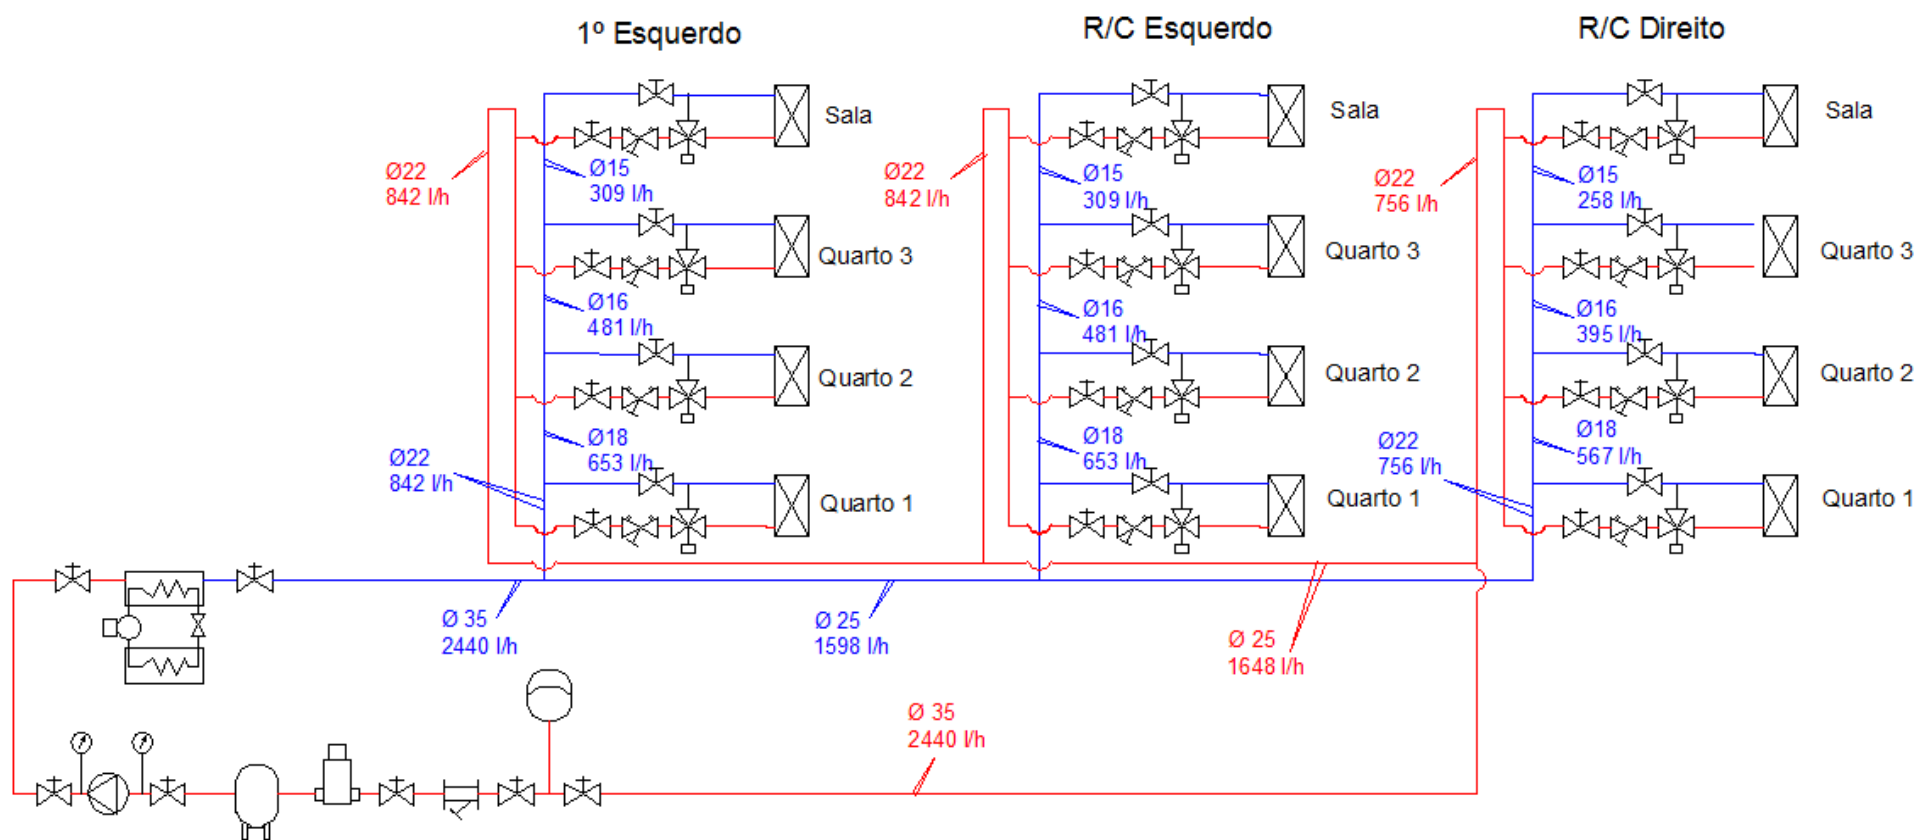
1º Esquerdo

R/C Esquerdo

R/C Direito

Sala

Ø22
842 l/h

Ø15
309 l/h

Quarto 3

Ø16
481 l/h

Quarto 2

Ø18
653 l/h

Ø22
842 l/h

Quarto 1

Sala

Ø22
842 l/h

Ø15
309 l/h

Quarto 3

Ø16
481 l/h

Quarto 2

Ø18
653 l/h

Quarto 1

Sala

Ø22
756 l/h

Ø15
258 l/h

Quarto 3

Ø16
395 l/h

Quarto 2

Ø18
567 l/h

Ø22
756 l/h

Quarto 1

Ø 35
2440 l/h

Ø 25
1598 l/h

Ø 25
1648 l/h

Ø 35
2440 l/h